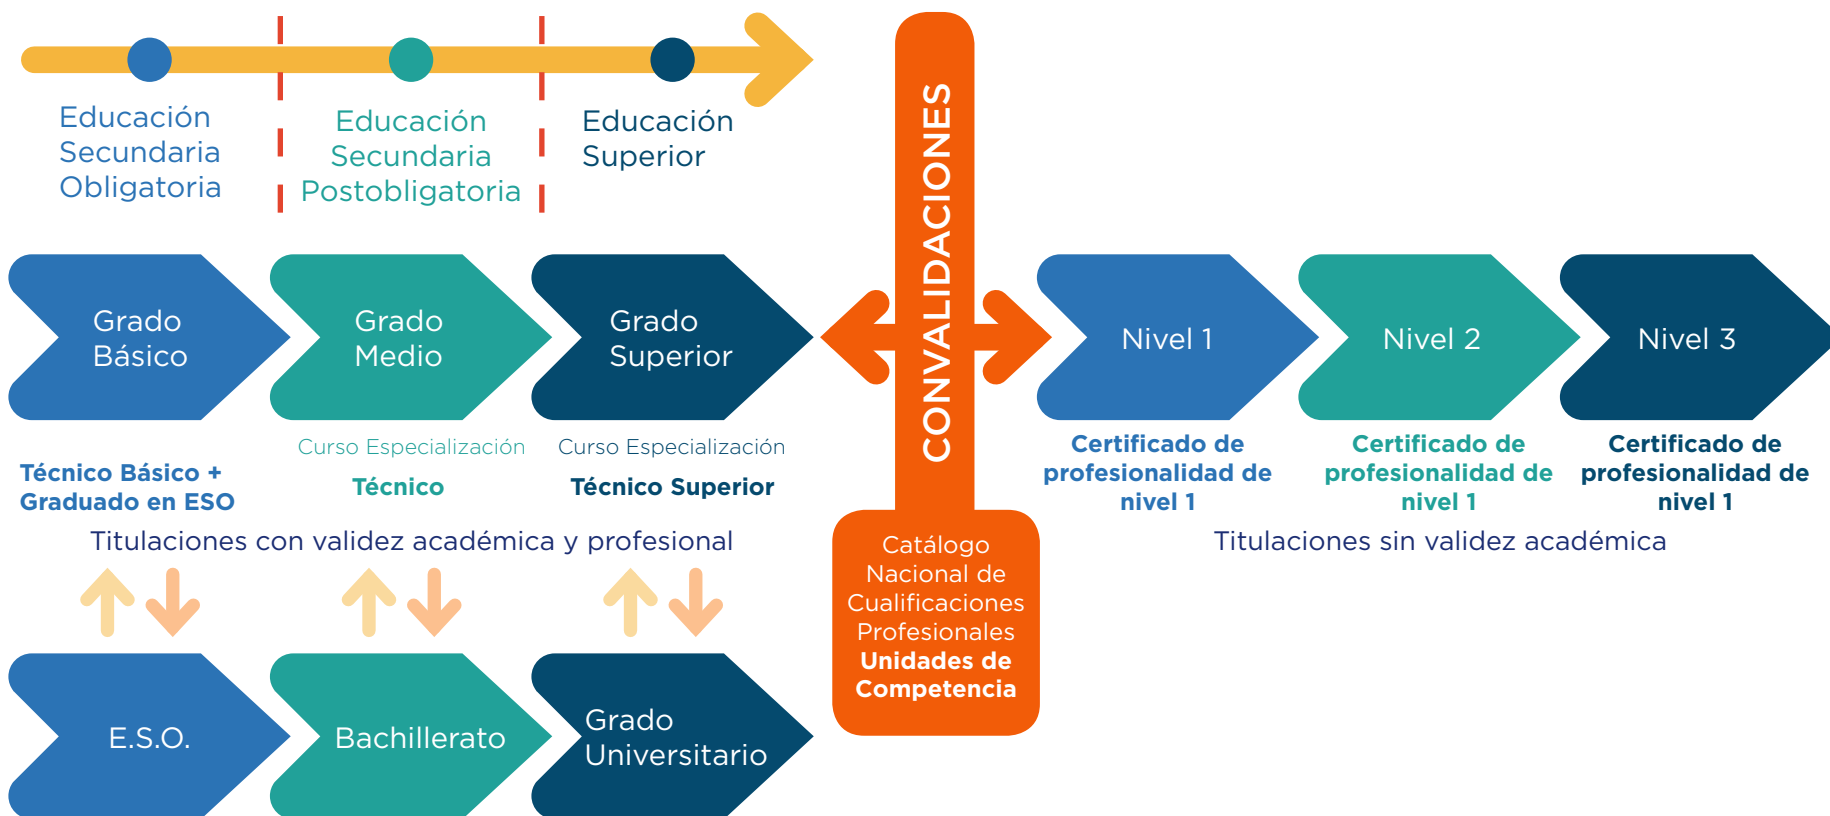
Educación Secundaria Obligatoria

Educación Secundaria Postobligatoria

Educación Superior

CONVALIDACIONES

Grado Básico

Grado Medio

Grado Superior

Nivel 1

Nivel 2

Nivel 3

Técnico Básico + Graduado en ESO

Curso Especialización
Técnico

Curso Especialización
Técnico Superior

Certificado de profesionalidad de nivel 1

Certificado de profesionalidad de nivel 1

Certificado de profesionalidad de nivel 1

Titulaciones con validez académica y profesional

Titulaciones sin validez académica

Catálogo Nacional de Cualificaciones Profesionales
Unidades de Competencia

E.S.O.

Bachillerato

Grado Universitario